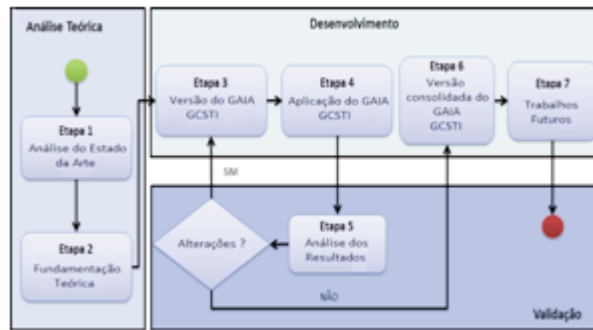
Análise Teórica

Etapa 1
Análise do Estado da Arte

Etapa 2
Fundamentação Teórica

Desenvolvimento

Etapa 3
Versão do GAIA GCSTI

Etapa 4
Aplicação do GAIA GCSTI

Etapa 6
Versão consolidada do GAIA GCSTI

Etapa 7
Trabalhos Futuros

SIM

Alterações ?

Etapa 5
Análise dos Resultados

NÃO

Validação